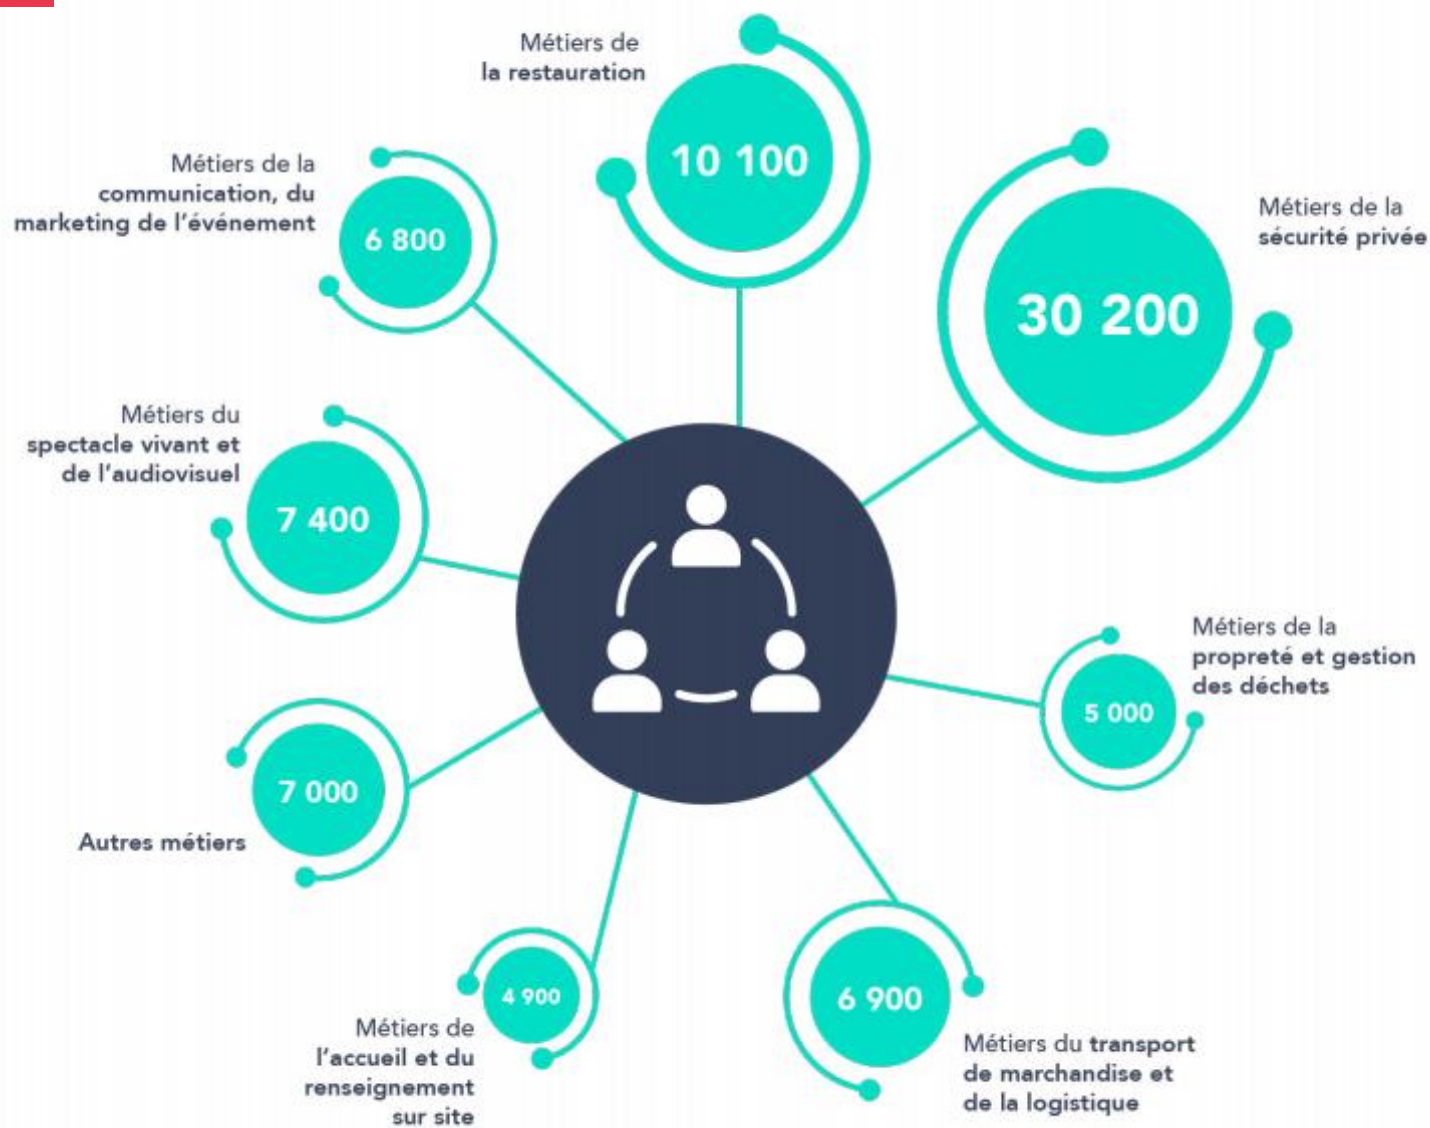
Métiers de la restauration
10 100

Métiers de la communication, du marketing de l'événement
6 800

Métiers de la sécurité privée
30 200

Métiers du spectacle vivant et de l'audiovisuel
7 400

Métiers de la propreté et gestion des déchets
5 000

7 000
Autres métiers

4 900
Métiers de l'accueil et du renseignement sur site

6 900
Métiers du transport de marchandise et de la logistique